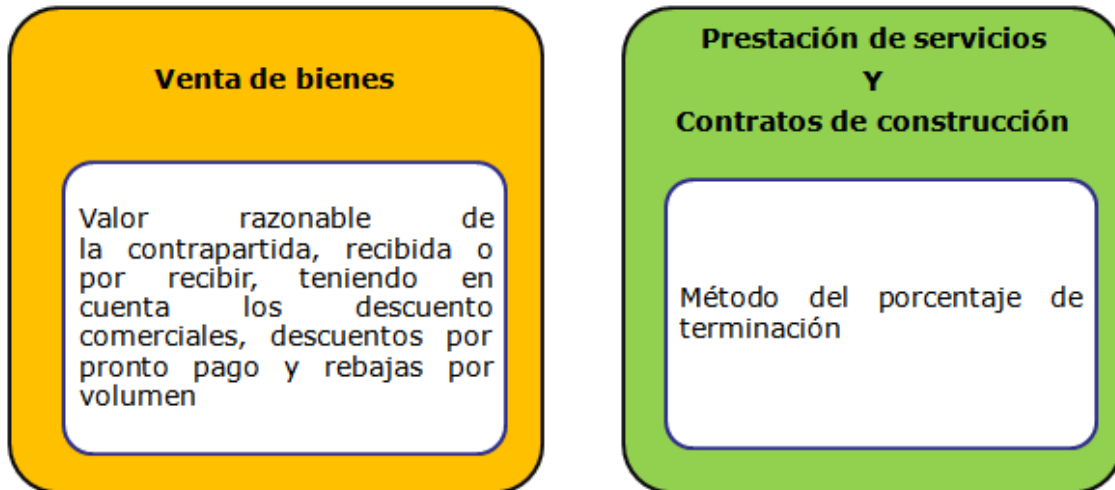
Venta de bienes

Valor razonable de la contrapartida, recibida o por recibir, teniendo en cuenta los descuento comerciales, descuentos por pronto pago y rebajas por volumen

Prestación de servicios
Y
Contratos de construcción

Método del porcentaje de terminación